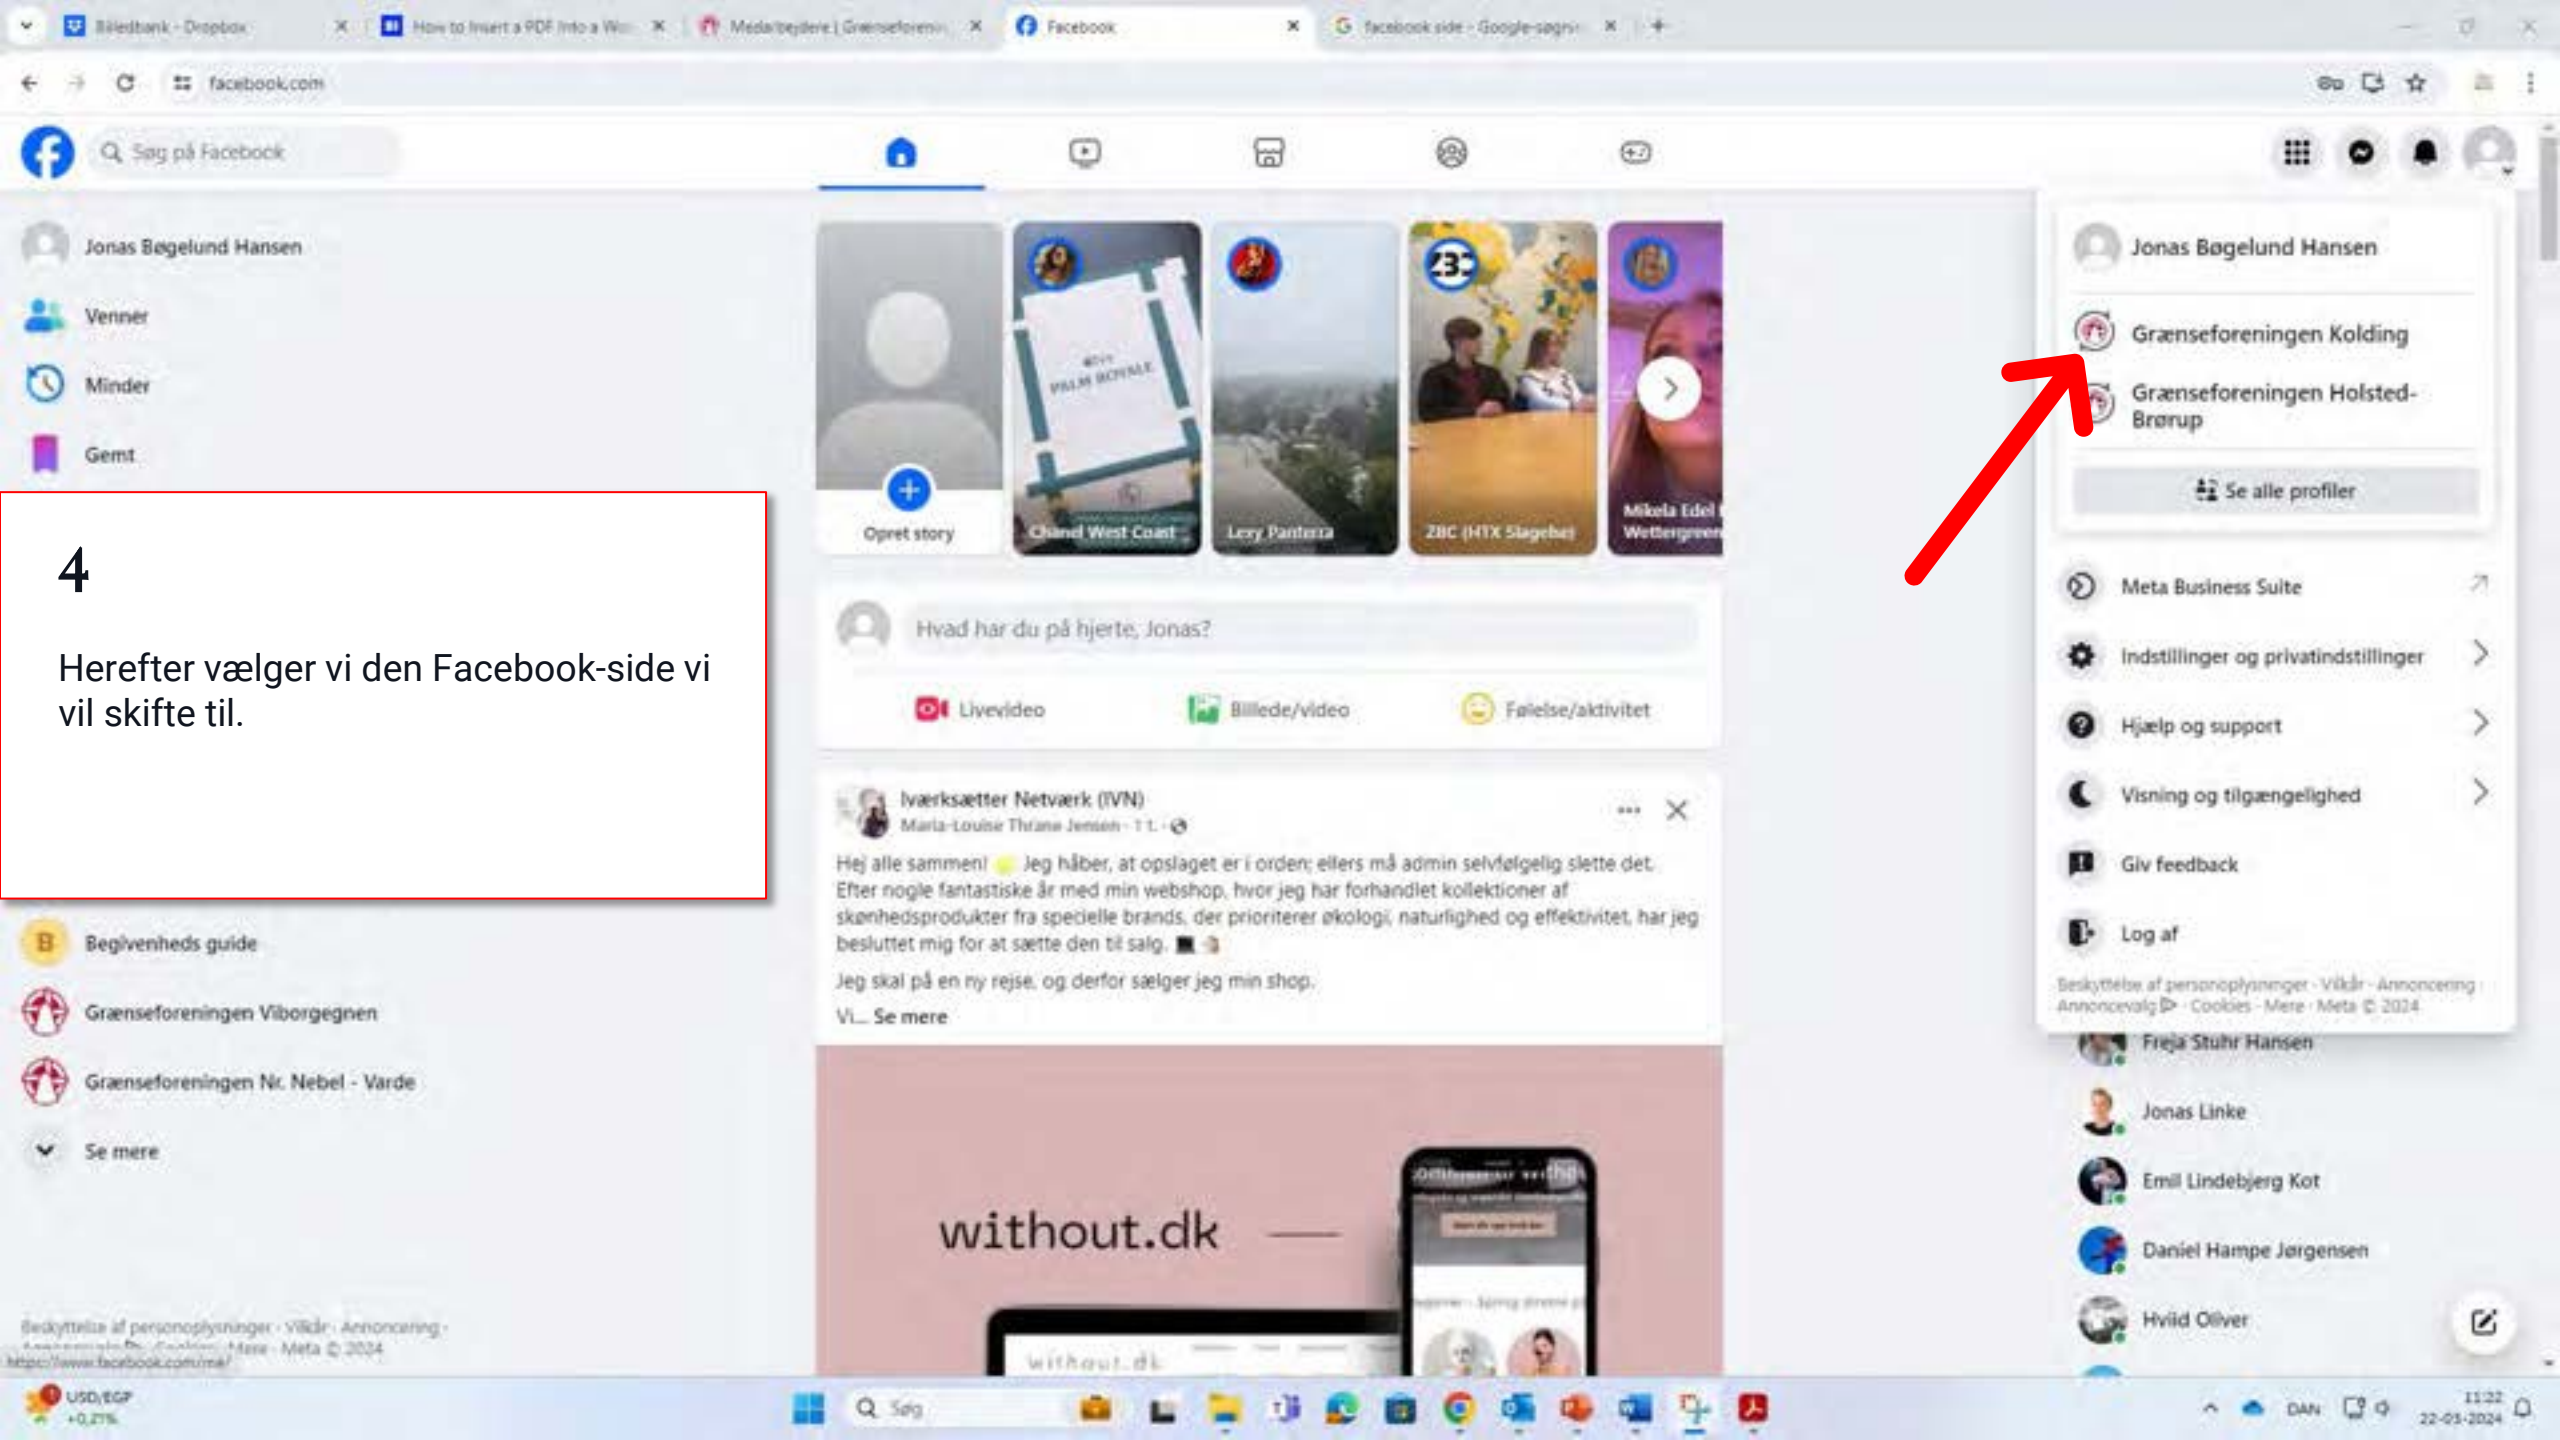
Billedbank - Dropbox
How to Insert a PDF Into a Wo
Medarbejdere | Grænseforenin
Facebook
facebook side - Google-søgn

facebook.com

Søg på Facebook

Jonas Bøgelund Hansen
Venner
Minder
Gemt

4

Herefter vælger vi den Facebook-side vi vil skifte til.

Begivenheds guide
Grænseforeningen Viborgegnen
Grænseforeningen Nr. Nebel - Varde
Se mere

Beskyttelse af personoplysninger · Vilkår · Annoncering · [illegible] · Cookies · Mere · Meta © 2024
https://www.facebook.com/me/

Opret story
Chanel West Coast
Lery Panterra
ZBC (HTX Slagelse)
Mikela Edel Wettergreen

Hvad har du på hjerte, Jonas?
Livevideo
Billede/video
Følelse/aktivitet

Iværksætter Netværk (IVN)
Maria-Louise Thrane Jensen · 1 t. ·
Hej alle sammen! Jeg håber, at opslaget er i orden; ellers må admin selvfølgelig slette det. Efter nogle fantastiske år med min webshop, hvor jeg har forhandlet kollektioner af skønhedsprodukter fra specielle brands, der prioriterer økologi, naturlighed og effektivitet, har jeg besluttet mig for at sætte den til salg.
Jeg skal på en ny rejse, og derfor sælger jeg min shop.
Vi... Se mere

without.dk

Jonas Bøgelund Hansen
Grænseforeningen Kolding
Grænseforeningen Holsted-Brørup
Se alle profiler
Meta Business Suite
Indstillinger og privatindstillinger
Hjælp og support
Visning og tilgængelighed
Giv feedback
Log af
Beskyttelse af personoplysninger · Vilkår · Annoncering · Annoncevalg · Cookies · Mere · Meta © 2024

Freja Stuhr Hansen
Jonas Linke
Emil Lindebjerg Kot
Daniel Hampe Jørgensen
Hvild Oliver

USD/EGP
+0,27%
Søg
DAN
11:22
22-03-2024